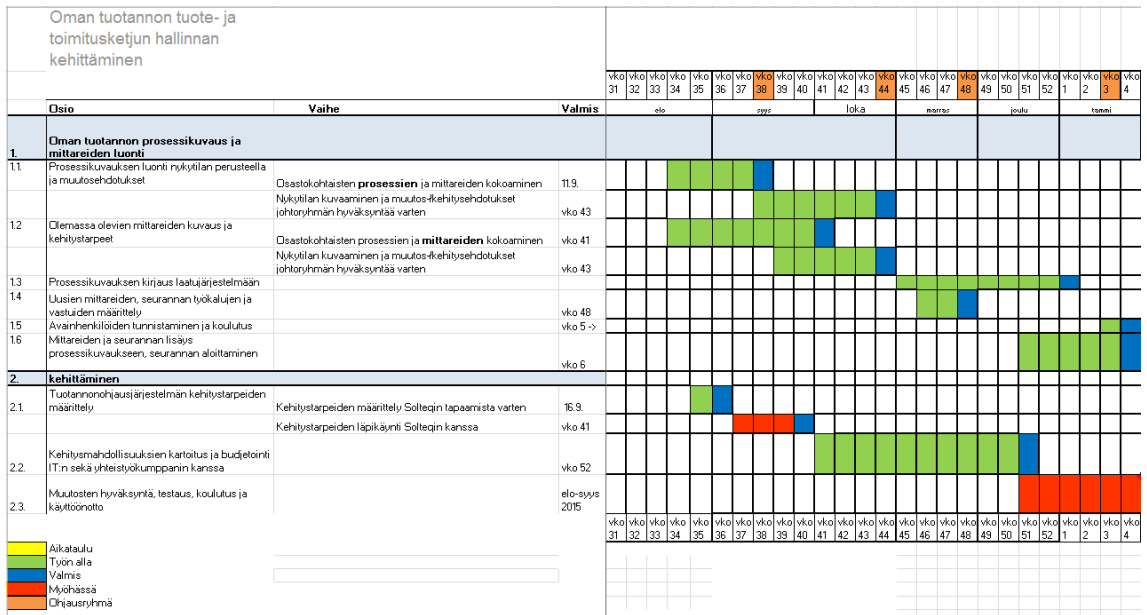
Oman tuotannon tuote- ja toimitusketjun hallinnan kehittäminen

| | | | vko 31 | vko 32 | vko 33 | vko 34 | vko 35 | vko 36 | vko 37 | vko 38 | vko 39 | vko 40 | vko 41 | vko 42 | vko 43 | vko 44 | vko 45 | vko 46 | vko 47 | vko 48 | vko 49 | vko 50 | vko 51 | vko 52 | vko 1 | vko 2 | vko 3 | vko 4 |
|---|---|---|---|---|---|---|---|---|---|---|---|---|---|---|---|---|---|---|---|---|---|---|---|---|---|---|---|---|
| Osio | Vaihe | Valmis | elo | | | | | syys | | | | | loka | | | | marras | | | | joulu | | | | tammi | | | |
| 1. Oman tuotannon prosessikuvaus ja mittareiden luonti | | | | | | | | | | | | | | | | | | | | | | | | | | | | |
| 1.1 Prosessikuvauksen luonti nykytilan perusteella ja muutosehdotukset | Osastokohtaisten **prosessien** ja mittareiden kokoaminen | 11.9. | | | | | | | | | | | | | | | | | | | | | | | | | | |
| | Nykytilan kuvaaminen ja muutos-/kehitysehdotukset johtoryhmän hyväksyntää varten | vko 43 | | | | | | | | | | | | | | | | | | | | | | | | | | |
| 1.2 Olemassa olevien mittareiden kuvaus ja kehitystarpeet | Osastokohtaisten prosessien ja **mittareiden** kokoaminen | vko 41 | | | | | | | | | | | | | | | | | | | | | | | | | | |
| | Nykytilan kuvaaminen ja muutos-/kehitysehdotukset johtoryhmän hyväksyntää varten | vko 43 | | | | | | | | | | | | | | | | | | | | | | | | | | |
| 1.3 Prosessikuvauksen kirjaus laatujärjestelmään | | | | | | | | | | | | | | | | | | | | | | | | | | | | |
| 1.4 Uusien mittareiden, seurannan työkalujen ja vastuiden määrittely | | vko 48 | | | | | | | | | | | | | | | | | | | | | | | | | | |
| 1.5 Avainhenkilöiden tunnistaminen ja koulutus | | vko 5 -> | | | | | | | | | | | | | | | | | | | | | | | | | | |
| 1.6 Mittareiden ja seurannan lisäys prosessikuvaukseen, seurannan aloittaminen | | vko 6 | | | | | | | | | | | | | | | | | | | | | | | | | | |
| 2. kehittäminen | | | | | | | | | | | | | | | | | | | | | | | | | | | | |
| 2.1. Tuotannonohjausjärjestelmän kehitystarpeiden määrittely | Kehitystarpeiden määrittely Solteqin tapaamista varten | 16.9. | | | | | | | | | | | | | | | | | | | | | | | | | | |
| | Kehitystarpeiden läpikäynti Solteqin kanssa | vko 41 | | | | | | | | | | | | | | | | | | | | | | | | | | |
| 2.2. Kehitysmahdollisuuksien kartoitus ja budjetointi IT:n sekä yhteistyökumppanin kanssa | | vko 52 | | | | | | | | | | | | | | | | | | | | | | | | | | |
| 2.3. Muutosten hyväksyntä, testaus, koulutus ja käyttöönotto | | elo-syys 2015 | | | | | | | | | | | | | | | | | | | | | | | | | | |
| | | | vko 31 | vko 32 | vko 33 | vko 34 | vko 35 | vko 36 | vko 37 | vko 38 | vko 39 | vko 40 | vko 41 | vko 42 | vko 43 | vko 44 | vko 45 | vko 46 | vko 47 | vko 48 | vko 49 | vko 50 | vko 51 | vko 52 | vko 1 | vko 2 | vko 3 | vko 4 |

Aikataulu
Työn alla
Valmis
Myöhässä
Ohjausryhmä